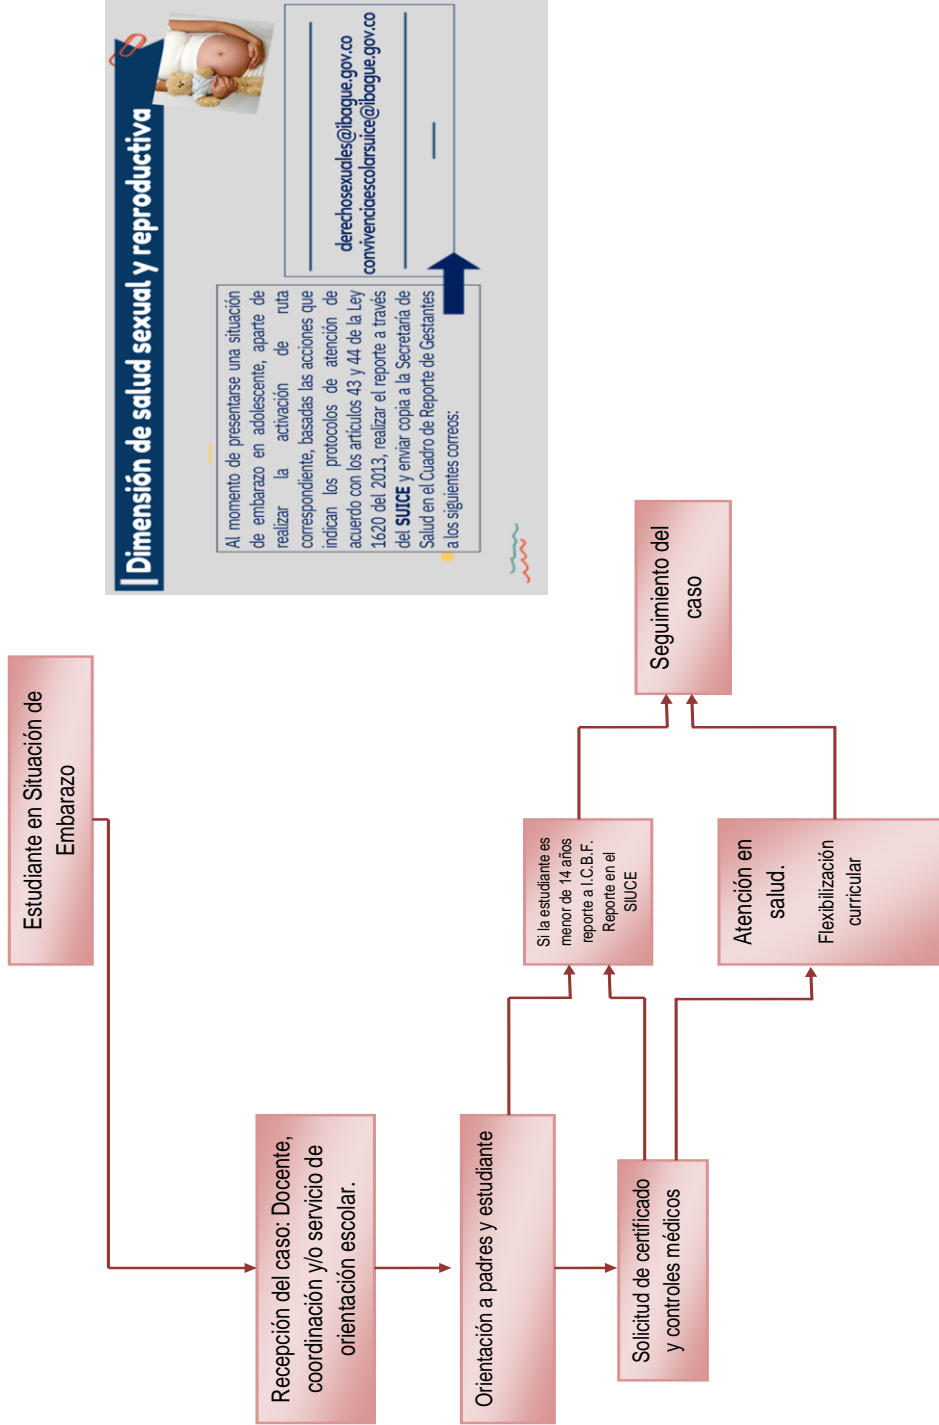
Dimensión de salud sexual y reproductiva

Al momento de presentarse una situación de embarazo en adolescente, aparte de realizar la activación de ruta correspondiente, basadas las acciones que indican los protocolos de atención de acuerdo con los artículos 43 y 44 de la Ley 1620 del 2013, realizar el reporte a través del SUICE y enviar copia a la Secretaría de Salud en el Cuadro de Reporte de Gestantes a los siguientes correos:

derechosexuales@ibague.gov.co
convivenciaescolarsuice@ibague.gov.co

Estudiante en Situación de Embarazo

Recepción del caso: Docente, coordinación y/o servicio de orientación escolar.

Orientación a padres y estudiante

Solicitud de certificado y controles médicos

Si la estudiante es menor de 14 años reporte a I.C.B.F. Reporte en el SIUCE

Atención en salud.

Flexibilización curricular

Seguimiento del caso